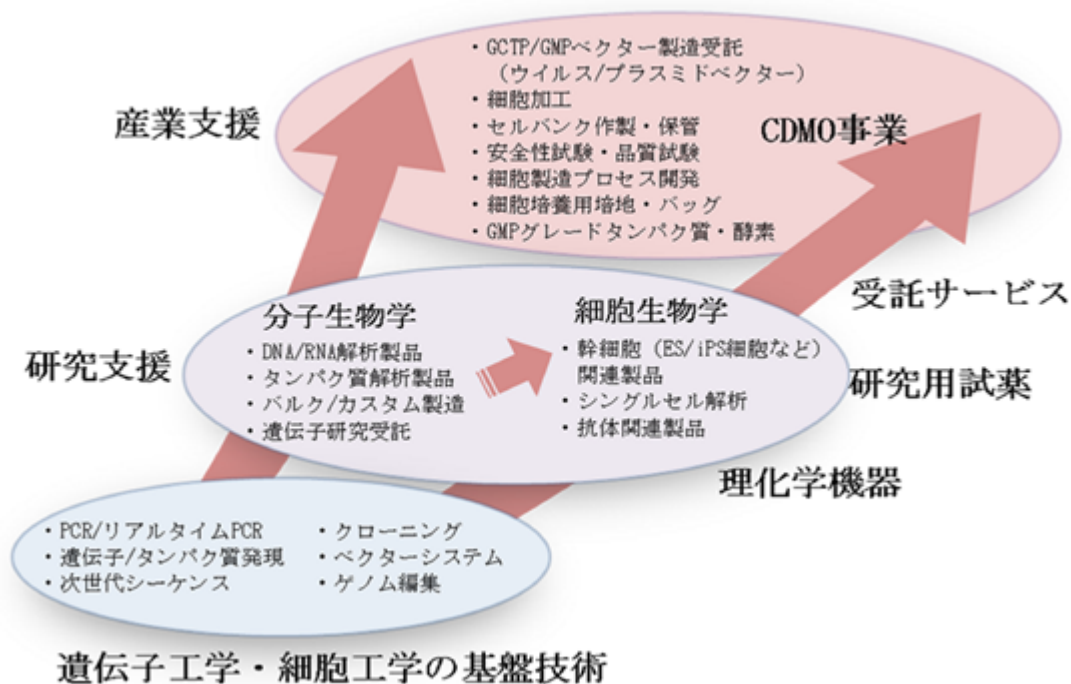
・GCTP/GMPベクター製造受託
（ウイルス/プラスミドベクター）
・細胞加工
・セルバンク作製・保管
・安全性試験・品質試験
・細胞製造プロセス開発
・細胞培養用培地・バッグ
・GMPグレードタンパク質・酵素

産業支援

CDMO事業

受託サービス

分子生物学
・DNA/RNA解析製品
・タンパク質解析製品
・バルク/カスタム製造
・遺伝子研究受託

細胞生物学
・幹細胞（ES/iPS細胞など）関連製品
・シングルセル解析
・抗体関連製品

研究支援

研究用試薬

理化学機器

・PCR/リアルタイムPCR
・遺伝子/タンパク質発現
・次世代シーケンス
・クローニング
・ベクターシステム
・ゲノム編集

遺伝子工学・細胞工学の基盤技術